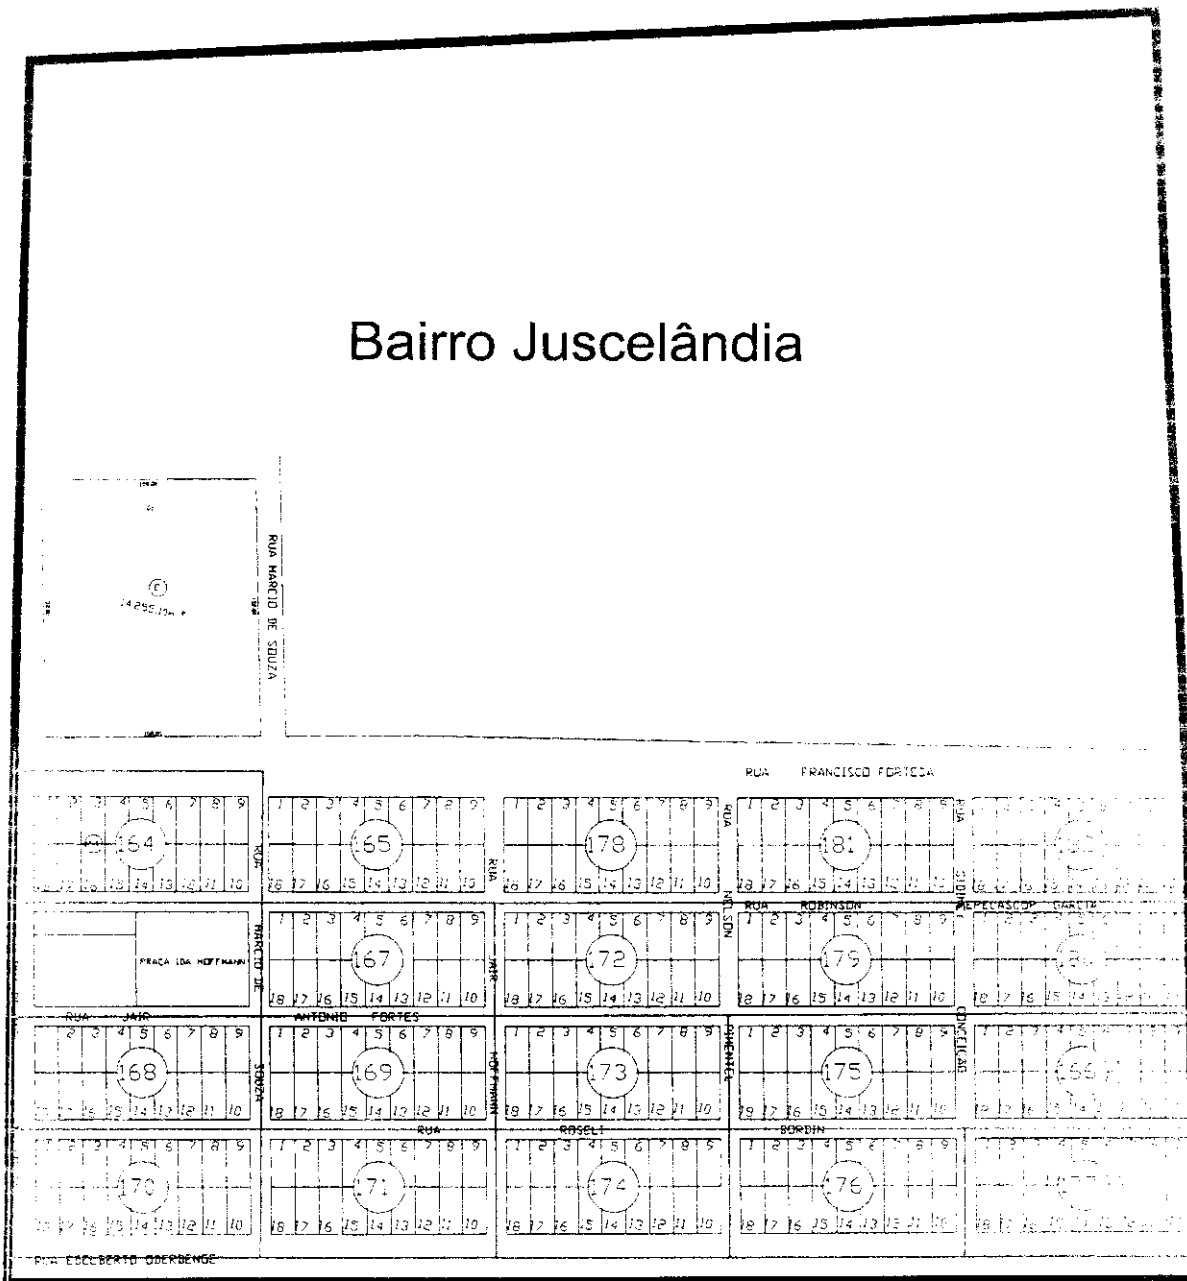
Bairro Juscelândia

RUA MARCIO DE SOUZA

14.295,10m²

RUA FRANCISCO FORTEZA

164
165
178
181

RUA
RUA
RUA

RUA ROBINSON

PRAÇA IDA HOFFMANN

MARCIO DE

167
172
179

JAIR

NELSON

RUA JAIR

ANTONIO FORTES

168
169
173
175

SOUZA

HOFFMANN

GIMENEZ

CONCEIÇÃO

RUA ROSELI BORDIN

170
171
174
176

RUA EDELBERTO OBERBENGE

1 2 3 4 5 6 7 8 9
18 17 16 15 14 13 12 11 10